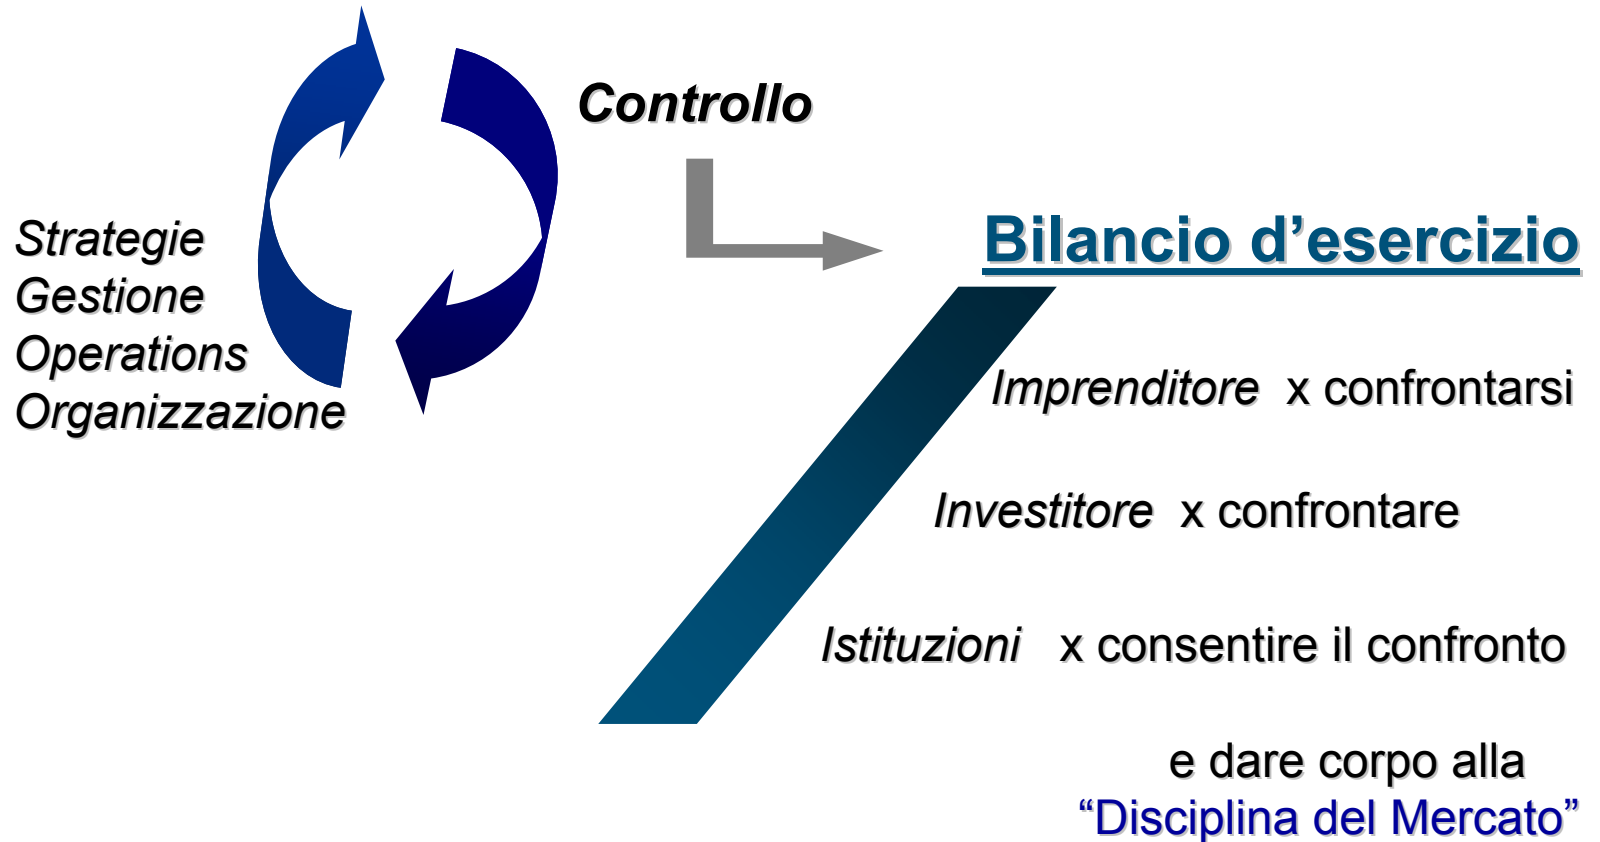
Strategie
Gestione
Operations
Organizzazione

Controllo

Bilancio d’esercizio

Imprenditore x confrontarsi

Investitore x confrontare

Istituzioni x consentire il confronto

e dare corpo alla
“Disciplina del Mercato”